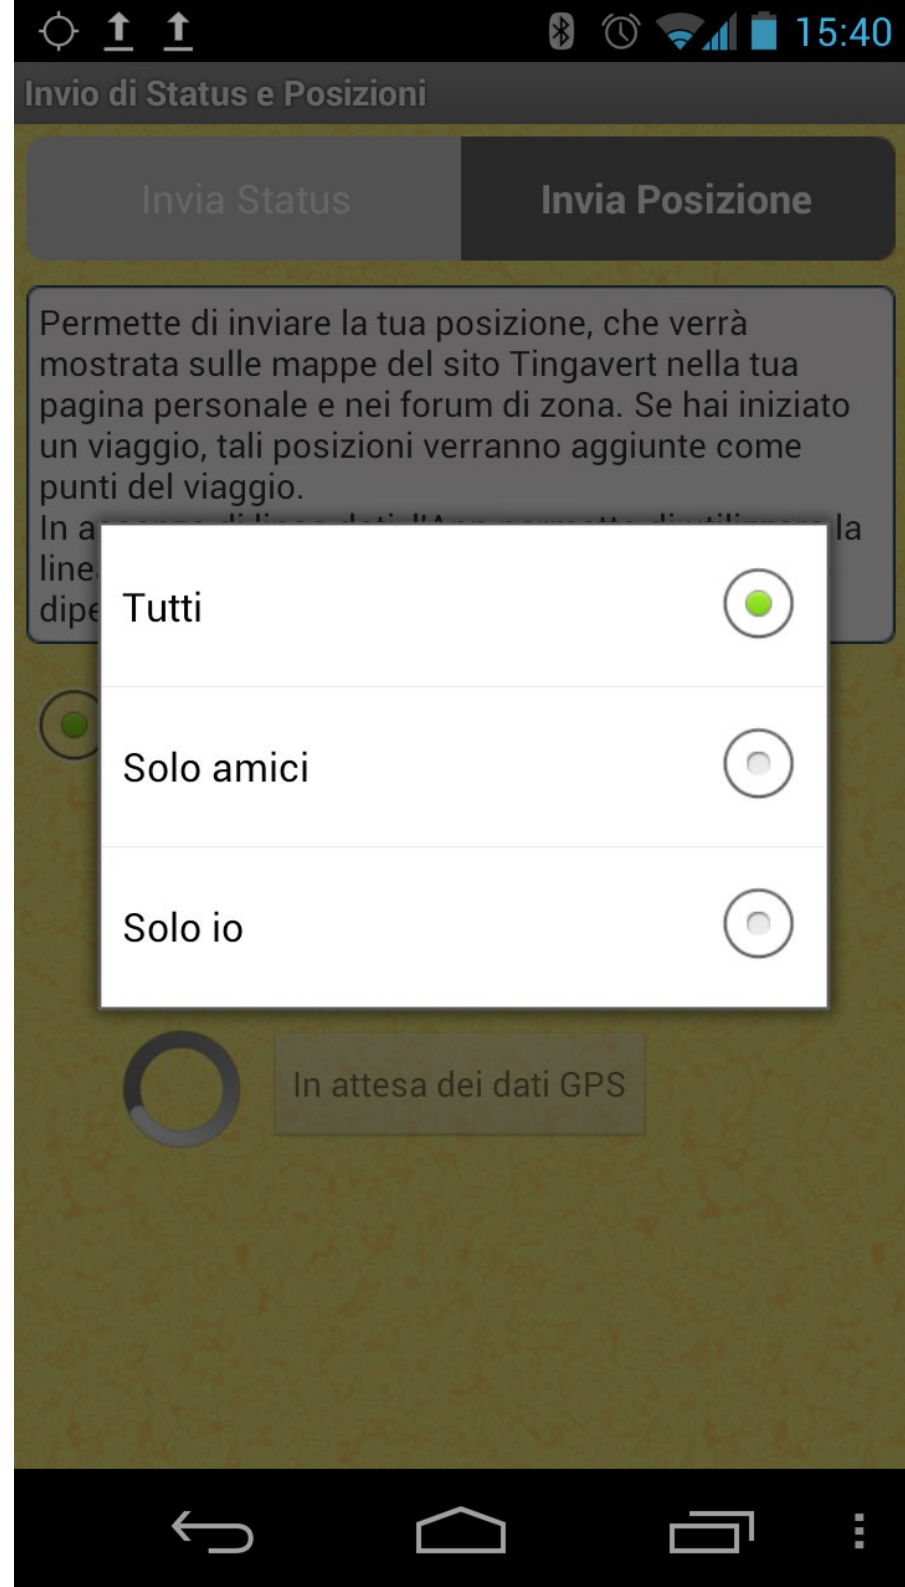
15:40

Invio di Status e Posizioni

Invia Status

Invia Posizione

Permette di inviare la tua posizione, che verrà mostrata sulle mappe del sito Tingavert nella tua pagina personale e nei forum di zona. Se hai iniziato un viaggio, tali posizioni verranno aggiunte come punti del viaggio.
In a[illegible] la line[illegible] dipe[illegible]

Tutti

Solo amici

Solo io

In attesa dei dati GPS